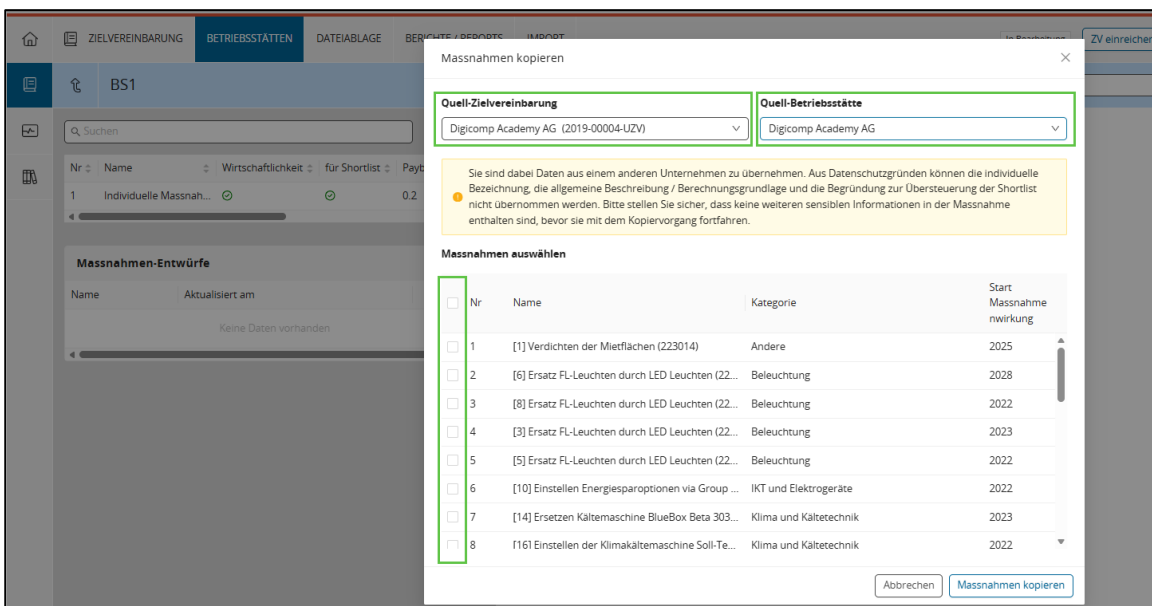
ZIELVEREINBARUNG BETRIEBSSTÄTTEN DATEIABLAGE BERICHTE / REPORTS IMPORT

In Bearbeitung ZV einreichen

BS1

Suchen

| Nr | Name | Wirtschaftlichkeit | für Shortlist | Payb |
|---|---|---|---|---|
| 1 | Individuelle Massnah... | ⊘ | ⊘ | 0.2 |

Massnahmen-Entwürfe

| Name | Aktualisiert am |
|---|---|
| Keine Daten vorhanden | |

Massnahmen kopieren

Quell-Zielvereinbarung
Digicomp Academy AG (2019-00004-UZV)

Quell-Betriebsstätte
Digicomp Academy AG

Sie sind dabei Daten aus einem anderen Unternehmen zu übernehmen. Aus Datenschutzgründen können die individuelle Bezeichnung, die allgemeine Beschreibung / Berechnungsgrundlage und die Begründung zur Übersteuerung der Shortlist nicht übernommen werden. Bitte stellen Sie sicher, dass keine weiteren sensiblen Informationen in der Massnahme enthalten sind, bevor sie mit dem Kopiervorgang fortfahren.

Massnahmen auswählen

| Nr | Name | Kategorie | Start Massnahmenwirkung |
|---|---|---|---|
| 1 | [1] Verdichten der Mietflächen (223014) | Andere | 2025 |
| 2 | [6] Ersatz FL-Leuchten durch LED Leuchten (22... | Beleuchtung | 2028 |
| 3 | [8] Ersatz FL-Leuchten durch LED Leuchten (22... | Beleuchtung | 2022 |
| 4 | [3] Ersatz FL-Leuchten durch LED Leuchten (22... | Beleuchtung | 2023 |
| 5 | [5] Ersatz FL-Leuchten durch LED Leuchten (22... | Beleuchtung | 2022 |
| 6 | [10] Einstellen Energiesparoptionen via Group ... | IKT und Elektrogeräte | 2022 |
| 7 | [14] Ersetzen Kältemaschine BlueBox Beta 303... | Klima und Kältetechnik | 2023 |
| 8 | [16] Einstellen der Klimakältemaschine Soll-Te... | Klima und Kältetechnik | 2022 |

Abbrechen Massnahmen kopieren